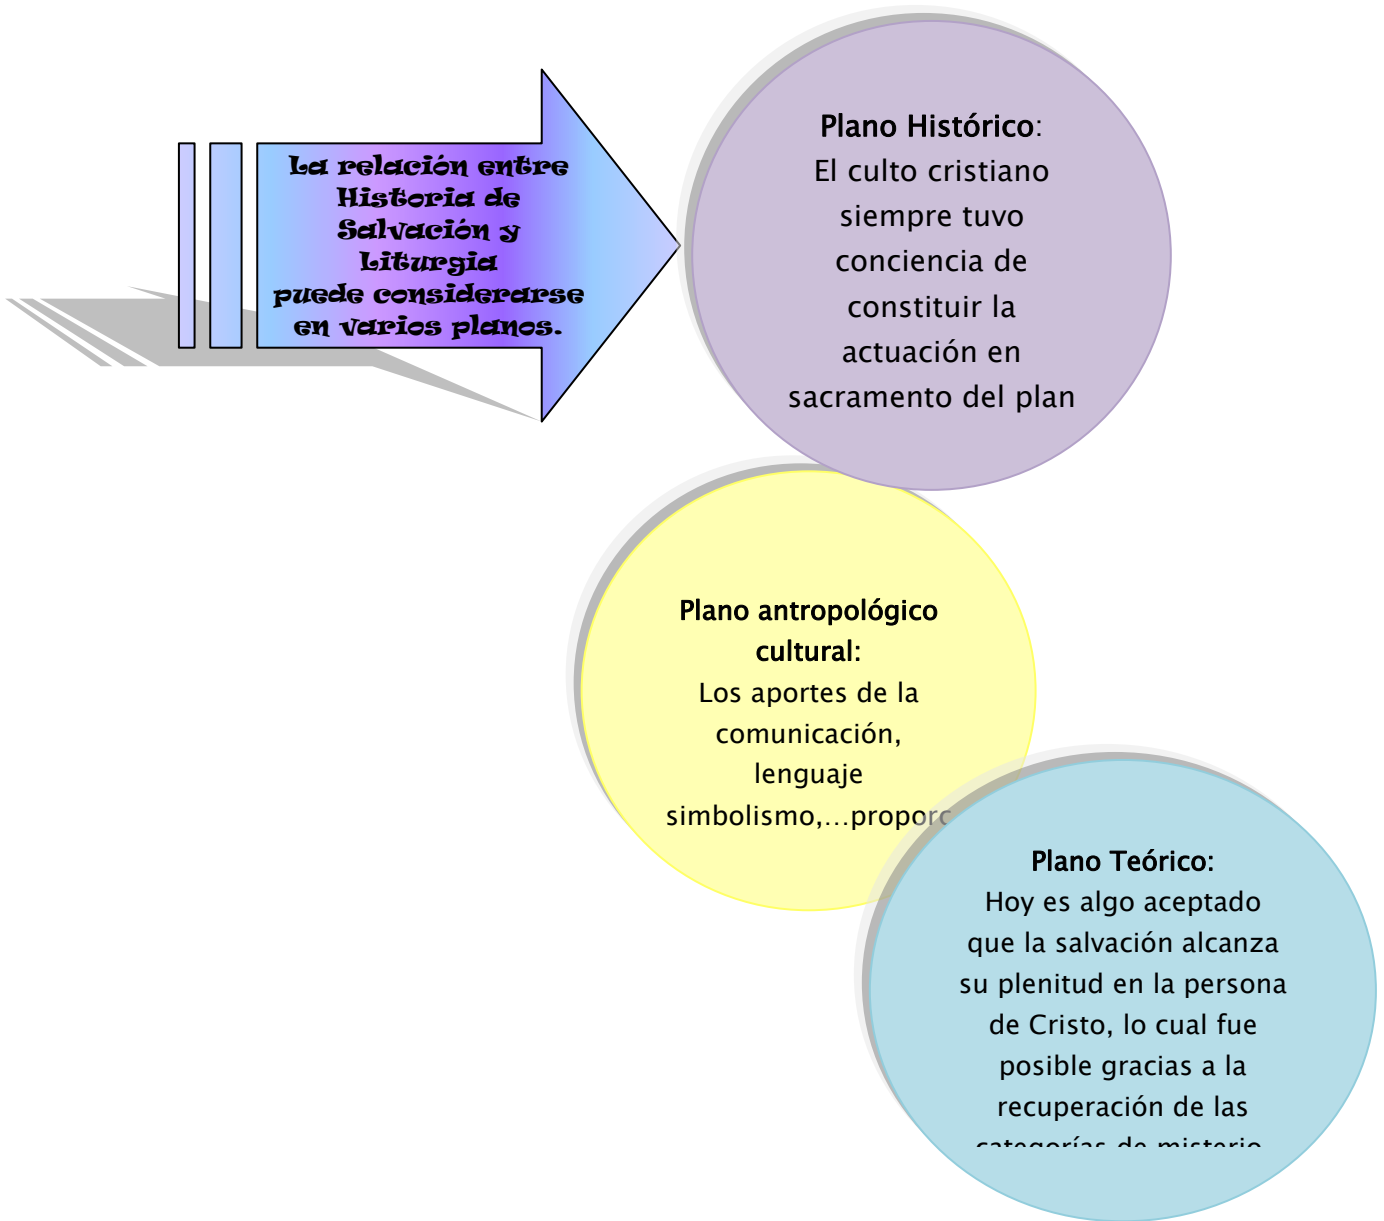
La relación entre Historia de Salvación y Liturgia puede considerarse en varios planos.

Plano Histórico:
El culto cristiano siempre tuvo conciencia de constituir la actuación en sacramento del plan

Plano antropológico cultural:
Los aportes de la comunicación, lenguaje simbolismo,...proporc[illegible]

Plano Teórico:
Hoy es algo aceptado que la salvación alcanza su plenitud en la persona de Cristo, lo cual fue posible gracias a la recuperación de las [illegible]